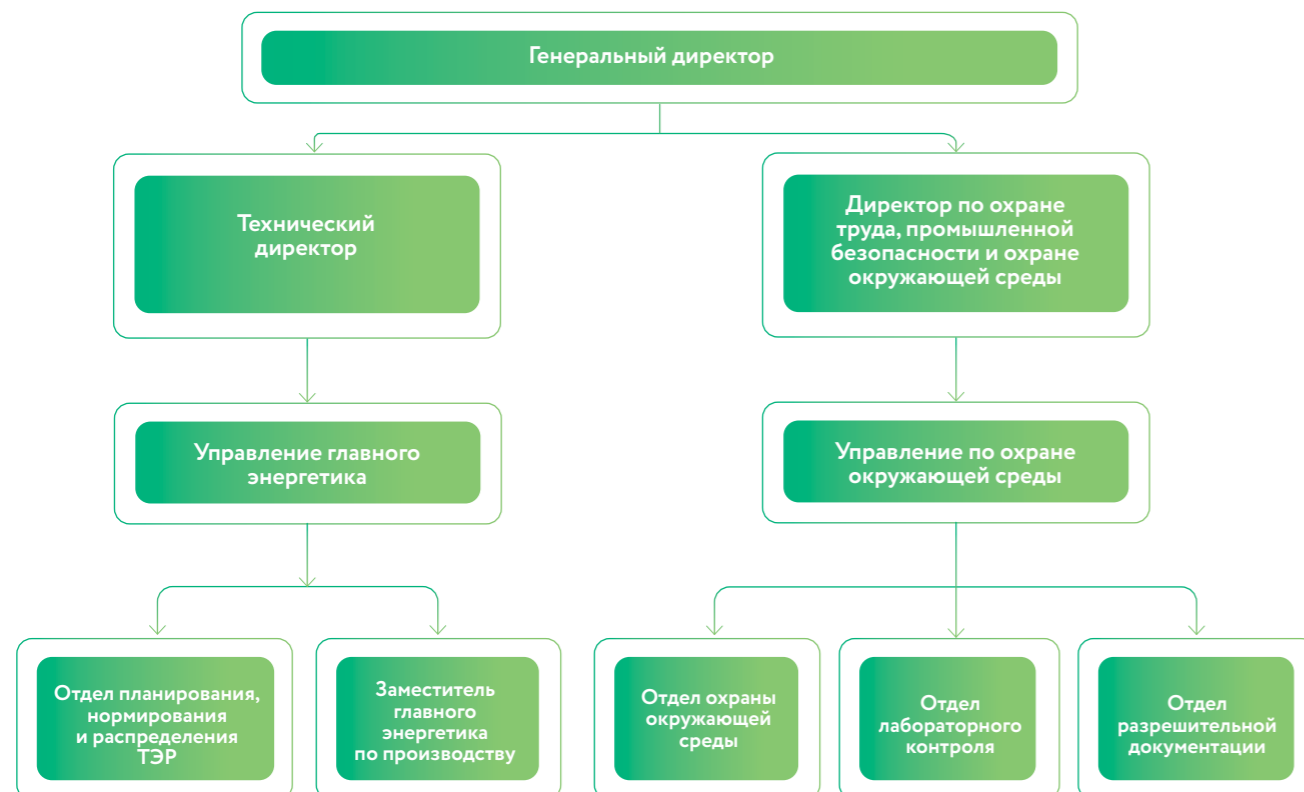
Генеральный директор

Технический директор

Директор по охране труда, промышленной безопасности и охране окружающей среды

Управление главного энергетика

Управление по охране окружающей среды

Отдел планирования, нормирования и распределения ТЭР

Заместитель главного энергетика по производству

Отдел охраны окружающей среды

Отдел лабораторного контроля

Отдел разрешительной документации